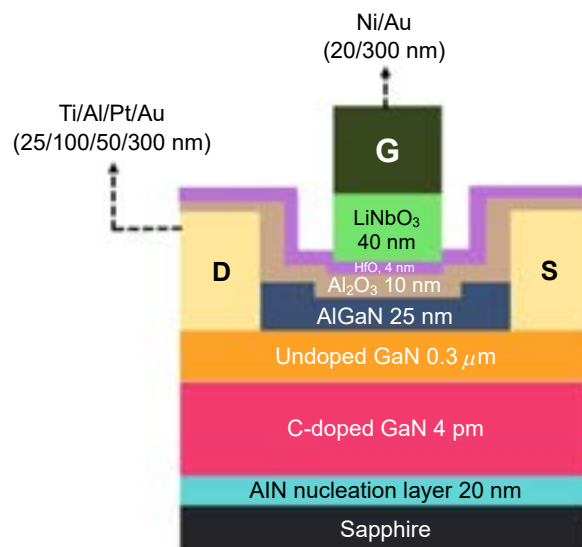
Ni/Au
(20/300 nm)

Ti/Al/Pt/Au
(25/100/50/300 nm)

G

LiNbO$_3$
40 nm

HfO$_x$ 4 nm

D

S

Al$_2$O$_3$ 10 nm

AlGaN 25 nm

Undoped GaN 0.3 $\mu$m

C-doped GaN 4 pm

AIN nucleation layer 20 nm

Sapphire